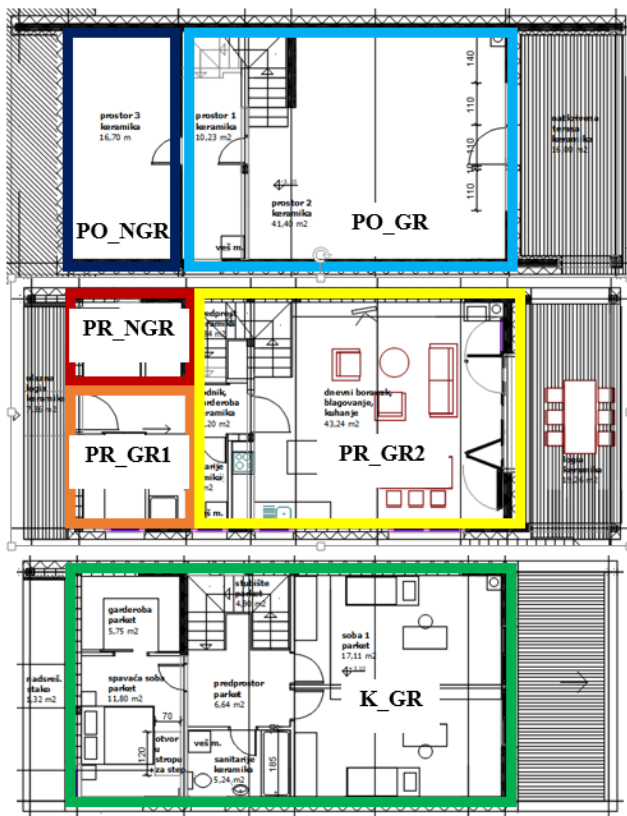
prostor 3
keramika
16,70 m2

prostor 1
keramika
10,23 m2

prostor 2
keramika
41,40 m2

140
110
110
110

natkrivena
terasa
keramika
16,00 m2

PO_NGR

PO_GR

veš m.

PR_NGR

predprostor
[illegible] m2

ulazna
lođa
keramika
7,36 m2

hodnik,
garderoba
keramika
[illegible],20 m2

dnevni boravak,
blagovanje,
kuhanje
43,24 m2

PR_GR1

PR_GR2

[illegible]anje
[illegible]mika

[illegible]
keramika
15,24 m2

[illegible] m.

garderoba
parket
5,75 m2

studište
parket
4,80 m2

soba 1
parket
17,11 m2

nadstr.
staklo
3,32 m2

spavaća soba
parket
11,80 m2

predprostor
parket
6,64 m2

K_GR

70

otvor
u
stropu
za ste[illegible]

120

veš m.

sanitarije
keramika
5,24 m2

185